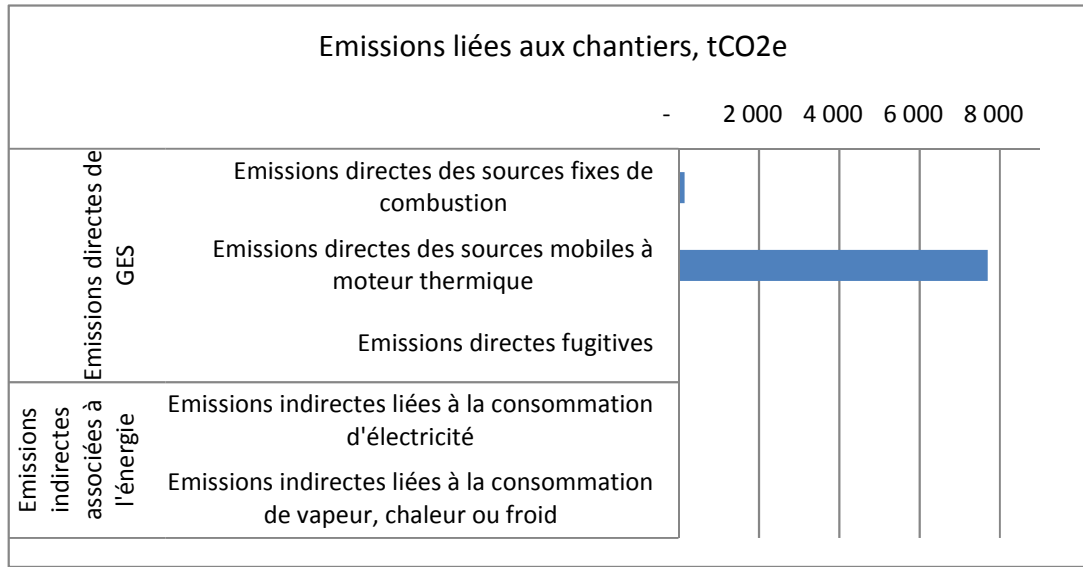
Emissions liées aux chantiers, tCO2e

- 2 000 4 000 6 000 8 000

Emissions directes de GES

Emissions directes des sources fixes de combustion

Emissions directes des sources mobiles à moteur thermique

Emissions directes fugitives

Emissions indirectes associées à l'énergie

Emissions indirectes liées à la consommation d'électricité

Emissions indirectes liées à la consommation de vapeur, chaleur ou froid